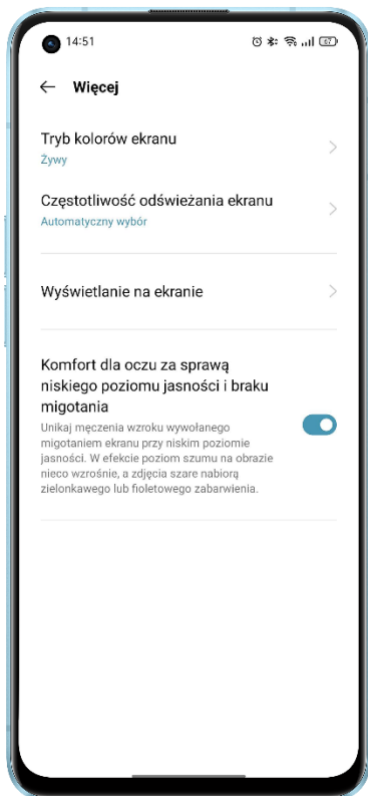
14:51

67

Więcej

Tryb kolorów ekranu
Żywy

Częstotliwość odświeżania ekranu
Automatyczny wybór

Wyświetlanie na ekranie

Komfort dla oczu za sprawą niskiego poziomu jasności i braku migotania
Unikaj męczenia wzroku wywołanego migotaniem ekranu przy niskim poziomie jasności. W efekcie poziom szumu na obrazie nieco wzrośnie, a zdjęcia szare nabiorą zielonkawego lub fioletowego zabarwienia.